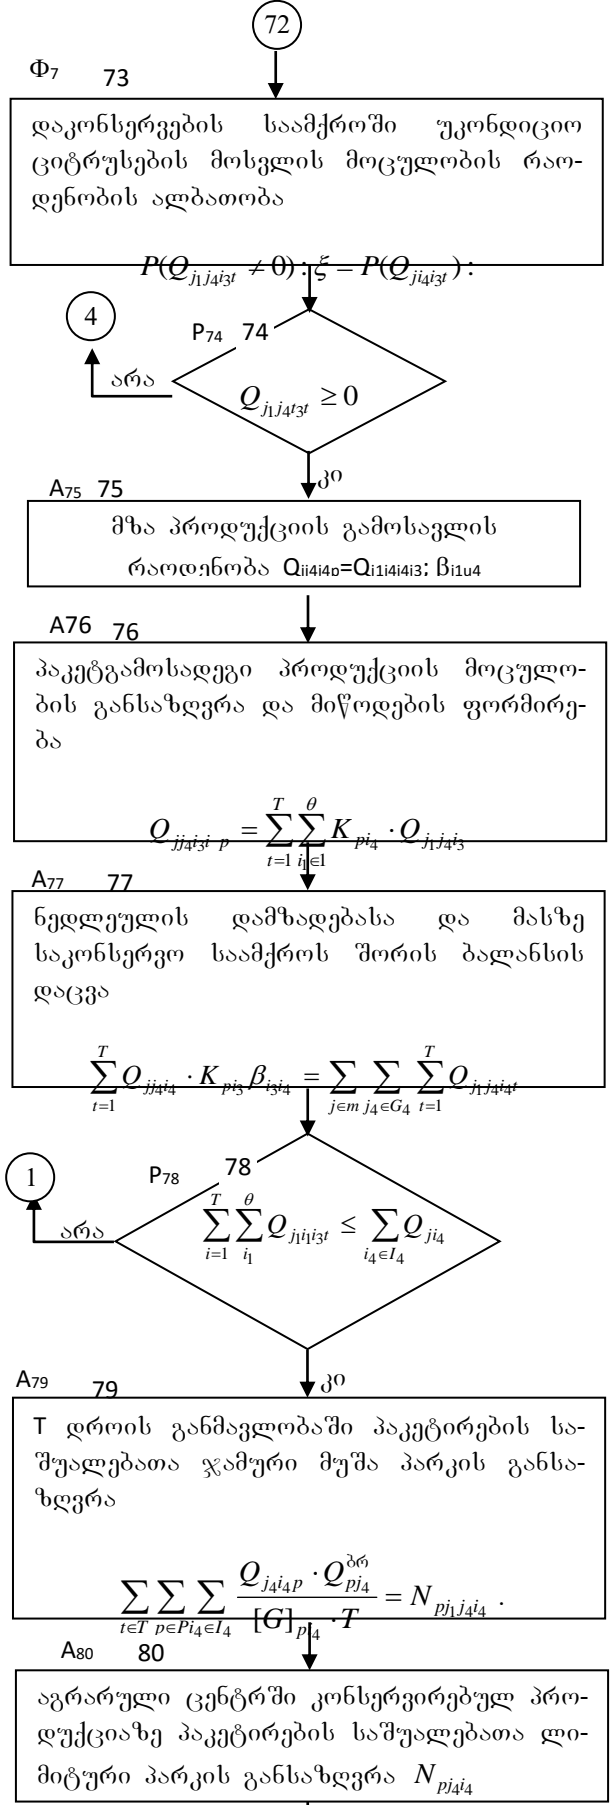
72

Ф7 73

დაკონსერვების საამქროში უკონდიციო ციტრუსების მოსვლის მოცულობის რაოდენობის ალბათობა

$P(Q_{j_1j_4i_3t} \neq 0):\xi = P(Q_{ji_4i_3t}):$

4

P74 74

არა

$Q_{j_1j_4t_3t} \geq 0$

კი

A75 75

მზა პროდუქციის გამოსავლის რაოდინობა $Q_{ii4i4p}=Q_{i1i4i4i3}$: $\beta_{i1u4}$

A76 76

პაკეტგამოსადეგი პროდუქციის მოცულობის განსაზღვრა და მიწოდების ფორმირება

$Q_{jj_4i_3i\ p} = \sum_{t=1}^{T}\sum_{i_1\in1}^{\theta} K_{pi_4} \cdot Q_{j_1j_4i_3}$

A77 77

ნედლეულის დამზადებასა და მასზე საკონსერვო საამქროს შორის ბალანსის დაცვა

$\sum_{t=1}^{T} Q_{jj_4i_4} \cdot K_{pi_3}\beta_{i_3i_4} = \sum_{j\in m}\sum_{j_4\in G_4}\sum_{t=1}^{T} Q_{j_1j_4i_4t}$

1

P78 78

არა

$\sum_{i=1}^{T}\sum_{i_1}^{\theta} Q_{j_1i_1i_3t} \leq \sum_{i_4\in I_4} Q_{ji_4}$

კი

A79 79

T დროის განმავლობაში პაკეტირების საშუალებათა ჯამური მუშა პარკის განსაზღვრა

$\sum_{t\in T}\sum_{p\in P}\sum_{i_4\in I_4} \frac{Q_{j_4i_4p} \cdot Q_{pj_4}^{ბრ}}{[G]_{pj_4} \cdot T} = N_{pj_1j_4i_4}$ .

A80 80

აგრარული ცენტრში კონსერვირებულ პროდუქციაზე პაკეტირების საშუალებათა ლიმიტური პარკის განსაზღვრა $N_{pj_4i_4}$